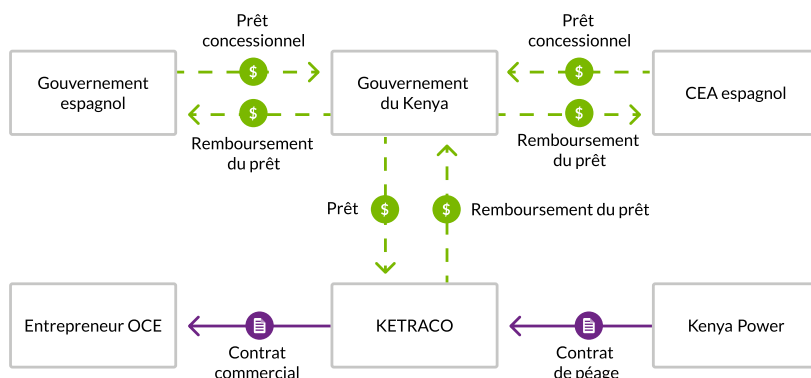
Prêt concessionnel

Prêt concessionnel

Gouvernement espagnol

$

Gouvernement du Kenya

$

CEA espagnol

$

$

Remboursement du prêt

Remboursement du prêt

Prêt

$

$

Remboursement du prêt

Entrepreneur OCE

KETRACO

Kenya Power

Contrat commercial

Contrat de péage